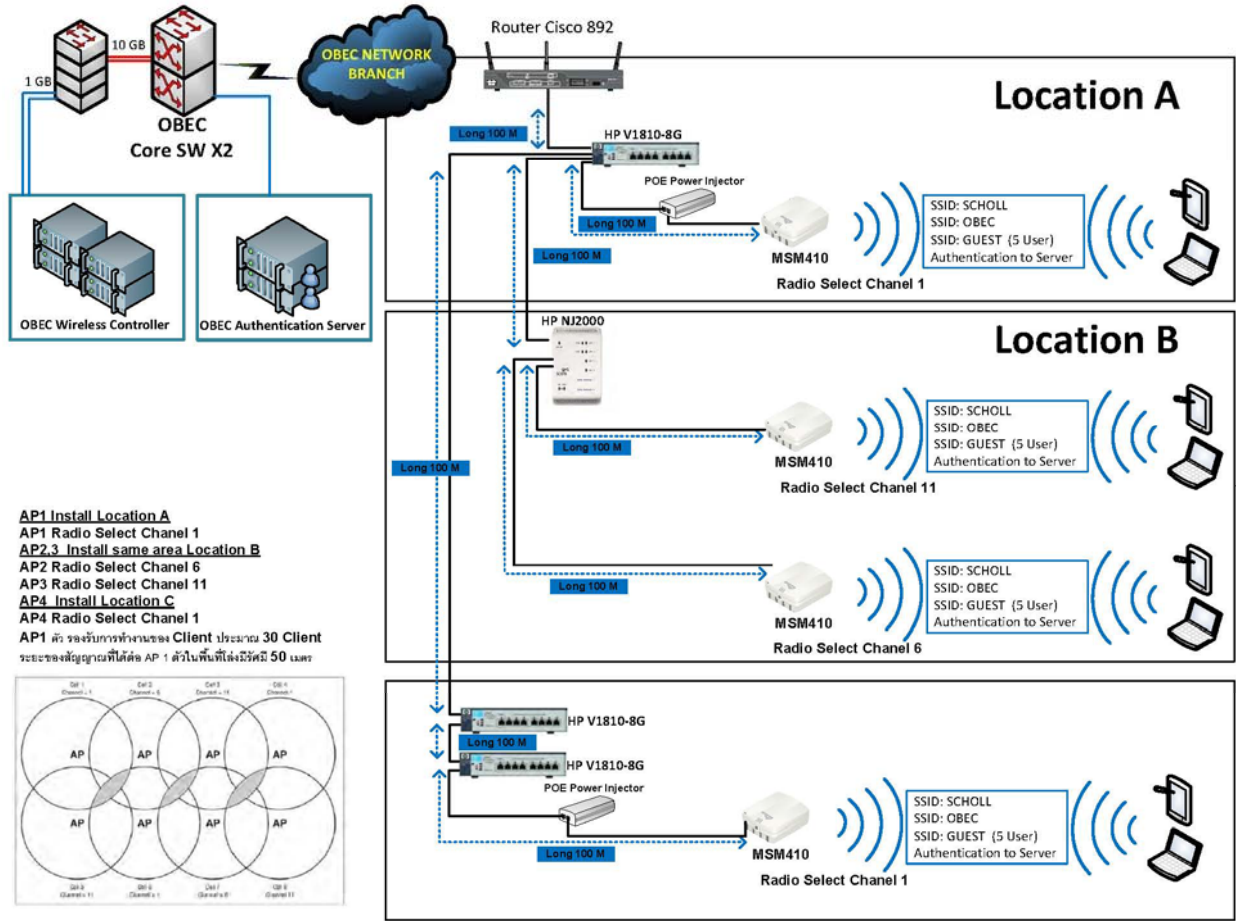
10 GB
1 GB
OBEC
Core SW X2
OBEC NETWORK BRANCH
Router Cisco 892
Location A
Long 100 M
HP V1810-8G
POE Power Injector
Long 100 M
Long 100 M
MSM410
Radio Select Chanel 1
SSID: SCHOLL
SSID: OBEC
SSID: GUEST (5 User)
Authentication to Server
OBEC Wireless Controller
OBEC Authentication Server
HP NJ2000
Location B
Long 100 M
MSM410
Radio Select Chanel 11
SSID: SCHOLL
SSID: OBEC
SSID: GUEST (5 User)
Authentication to Server
Long 100 M
Long 100 M
MSM410
Radio Select Chanel 6
SSID: SCHOLL
SSID: OBEC
SSID: GUEST (5 User)
Authentication to Server

AP1 Install Location A
AP1 Radio Select Chanel 1
AP2,3 Install same area Location B
AP2 Radio Select Chanel 6
AP3 Radio Select Chanel 11
AP4 Install Location C
AP4 Radio Select Chanel 1
AP1 ตัว รองรับการทำงานของ Client ประมาณ 30 Client
ระยะของสัญญาณที่ได้ต่อ AP 1 ตัวในพื้นที่โล่งมีรัศมี 50 เมตร

Cell 1 Channel = 1
Cell 2 Channel = 6
Cell 3 Channel = 11
Cell 4 Channel = 1
AP
AP
AP
AP
AP
AP
AP
AP
Cell 5 Channel = 11
Cell 6 Channel = 1
Cell 7 Channel = 6
Cell 8 Channel = 11

HP V1810-8G
Long 100 M
HP V1810-8G
POE Power Injector
Long 100 M
MSM410
Radio Select Chanel 1
SSID: SCHOLL
SSID: OBEC
SSID: GUEST (5 User)
Authentication to Server